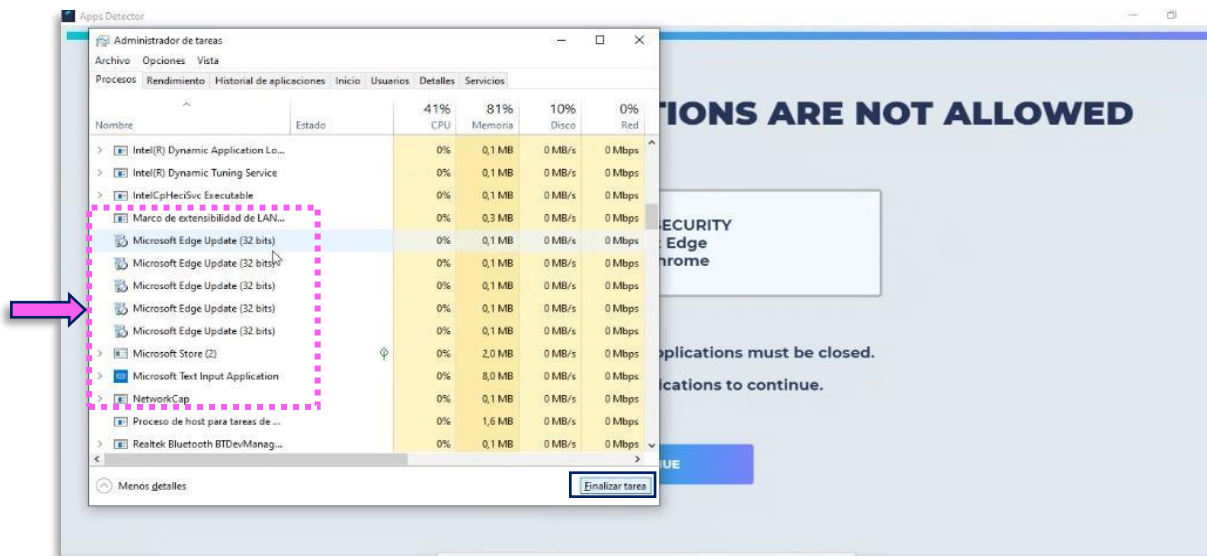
Apps Detector

Administrador de tareas

Archivo Opciones Vista

Procesos Rendimiento Historial de aplicaciones Inicio Usuarios Detalles Servicios

| Nombre | Estado | 41% CPU | 81% Memoria | 10% Disco | 0% Red |
|---|---|---|---|---|---|
| Intel(R) Dynamic Application Lo... | | 0% | 0,1 MB | 0 MB/s | 0 Mbps |
| Intel(R) Dynamic Tuning Service | | 0% | 0,1 MB | 0 MB/s | 0 Mbps |
| IntelCpHeciSvc Executable | | 0% | 0,1 MB | 0 MB/s | 0 Mbps |
| Marco de extensibilidad de LAN... | | 0% | 0,3 MB | 0 MB/s | 0 Mbps |
| Microsoft Edge Update (32 bits) | | 0% | 0,1 MB | 0 MB/s | 0 Mbps |
| Microsoft Edge Update (32 bits) | | 0% | 0,1 MB | 0 MB/s | 0 Mbps |
| Microsoft Edge Update (32 bits) | | 0% | 0,1 MB | 0 MB/s | 0 Mbps |
| Microsoft Edge Update (32 bits) | | 0% | 0,1 MB | 0 MB/s | 0 Mbps |
| Microsoft Edge Update (32 bits) | | 0% | 0,1 MB | 0 MB/s | 0 Mbps |
| Microsoft Store (2) | | 0% | 2,0 MB | 0 MB/s | 0 Mbps |
| Microsoft Text Input Application | | 0% | 8,0 MB | 0 MB/s | 0 Mbps |
| NetworkCap | | 0% | 0,1 MB | 0 MB/s | 0 Mbps |
| Proceso de host para tareas de ... | | 0% | 1,6 MB | 0 MB/s | 0 Mbps |
| Realtek Bluetooth BTDevManag... | | 0% | 0,1 MB | 0 MB/s | 0 Mbps |

Menos detalles

Finalizar tarea

TIONS ARE NOT ALLOWED

ECURITY
Edge
hrome

plications must be closed.

ications to continue.

UE